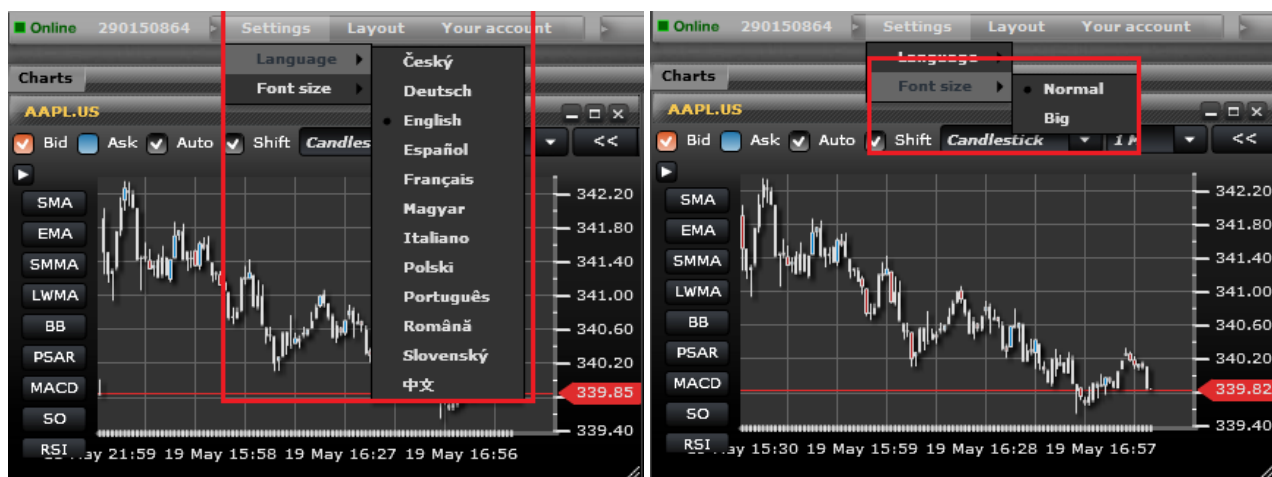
Online 290150864 Settings Layout Your account

Language
Font size

Český
Deutsch
English
Español
Français
Magyar
Italiano
Polski
Português
Română
Slovenský
中文

Charts
AAPL.US
Bid Ask Auto Shift Candles <<

SMA
EMA
SMMA
LWMA
BB
PSAR
MACD
SO
RSI

342.20
341.80
341.40
341.00
340.60
340.20
339.85
339.40

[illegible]ay 21:59 19 May 15:58 19 May 16:27 19 May 16:56

Online 290150864 Settings Layout Your account

Language
Font size

Normal
Big

Charts
AAPL.US
Bid Ask Auto Shift Candlestick 1 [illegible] <<

SMA
EMA
SMMA
LWMA
BB
PSAR
MACD
SO
RSI

342.20
341.80
341.40
341.00
340.60
340.20
339.82
339.40

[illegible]ay 15:30 19 May 15:59 19 May 16:28 19 May 16:57